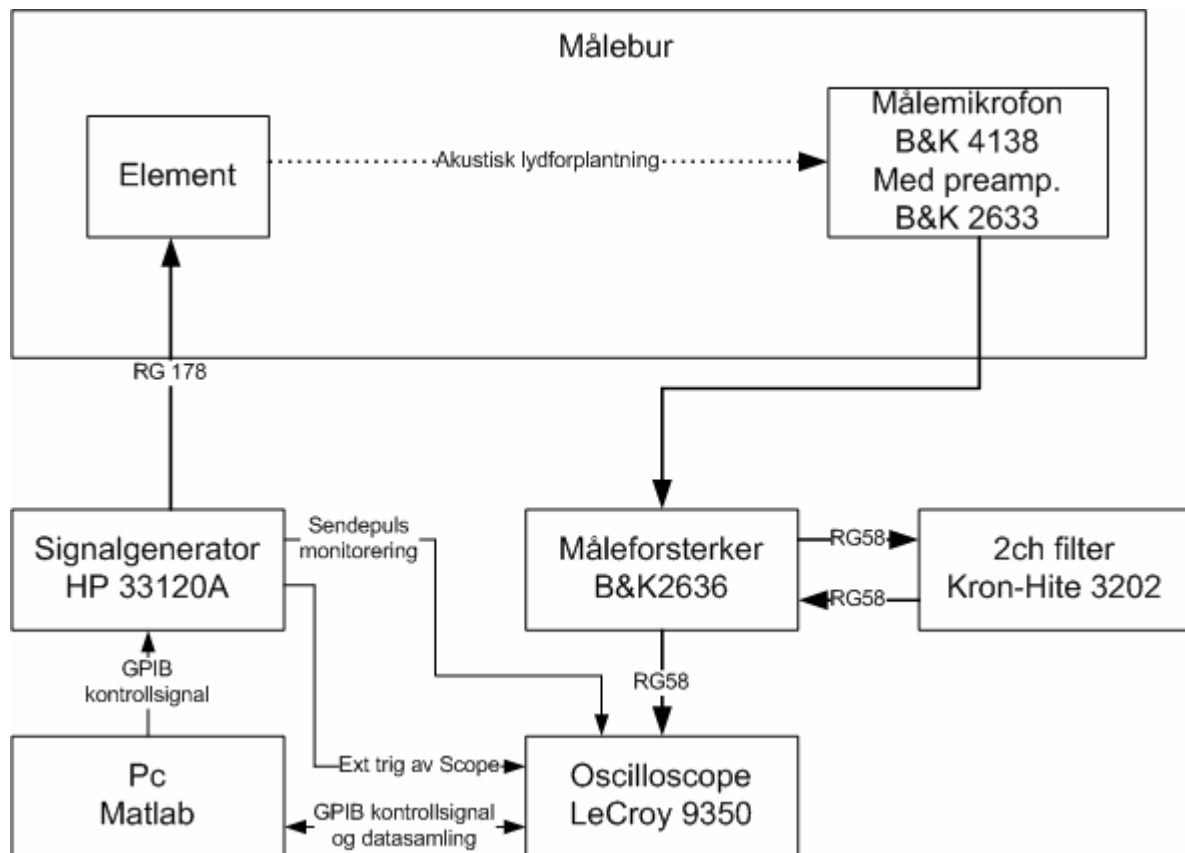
Målebur

Element

Akustisk lydforplantning

Målemikrofon
B&K 4138
Med preamp.
B&K 2633

RG 178

Signalgenerator
HP 33120A

Sendepuls
monitorering

Måleforsterker
B&K2636

RG58

RG58

2ch filter
Kron-Hite 3202

GPIB
kontrollsignal

RG58

Pc
Matlab

Ext trig av Scope

GPIB kontrollsignal
og datasamling

Oscilloscope
LeCroy 9350